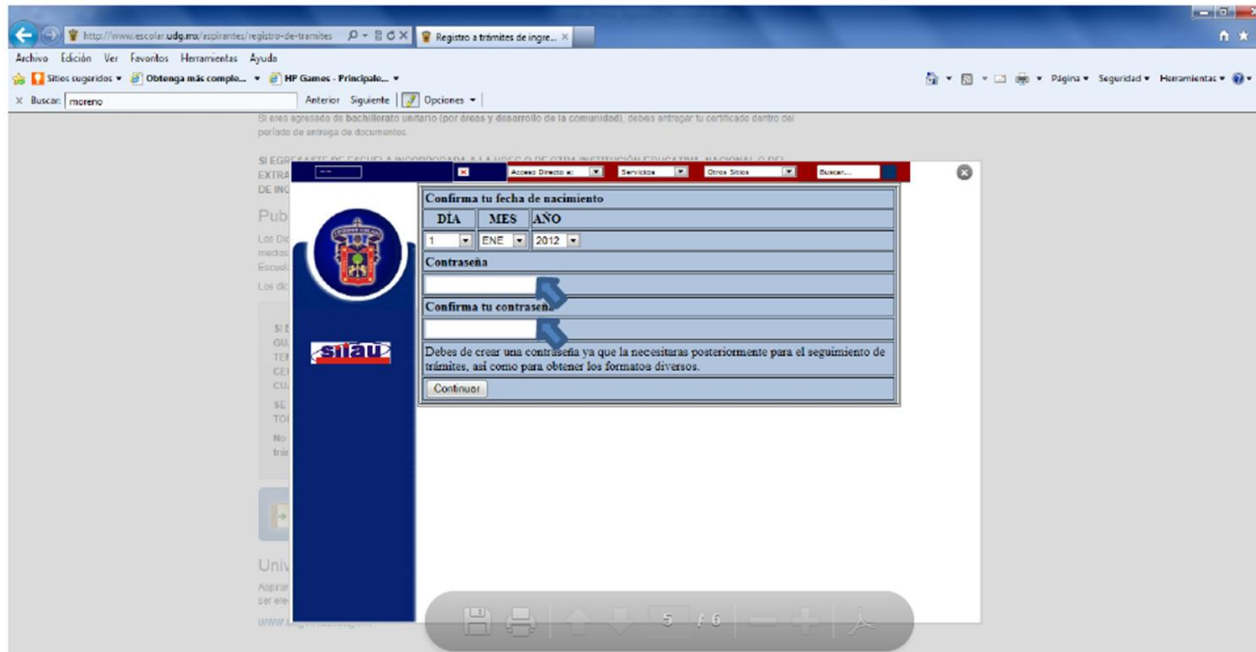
http://www.escolar.udg.mx/aspirantes/registro-de-tramites
Registro a trámites de ingre...

Archivo Edición Ver Favoritos Herramientas Ayuda

Sitios sugeridos ▾ Obtenga más comple... ▾ HP Games - Principale... ▾

Página ▾ Seguridad ▾ Herramientas ▾

X Buscar: moreno Anterior Siguiente Opciones ▾

Si eres egresado de bachillerato unitario (por áreas y desarrollo de la comunidad), debes entregar tu certificado dentro del periodo de entrega de documentos.

SI EGRESASTE DE ESCUELA INCORPORADA A LA UDEG O DE OTRA INSTITUCIÓN EDUCATIVA NACIONAL O DEL EXTRA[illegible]
DE INC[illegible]

Pub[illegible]

Acceso Directo a: Servicios Otros Sitios Buscar...

Confirma tu fecha de nacimiento

| DÍA | MES | AÑO |
|---|---|---|
| 1 | ENE | 2012 |

Contraseña

Confirma tu contraseña

Debes de crear una contraseña ya que la necesitaras posteriormente para el seguimiento de trámites, así como para obtener los formatos diversos.

Continuar

siiau

Univ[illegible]

5 / 6